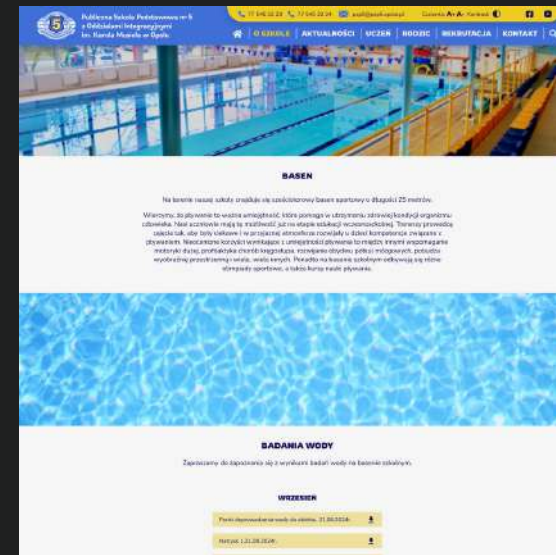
Publiczna Szkoła Podstawowa nr 5 z Oddziałami Integracyjnymi im. Karola Musioła w Opolu

77 540 32 23 77 540 28 04 psp5@psp5.opole.pl Czcionka A+ A- Kontrast

O SZKOLE AKTUALNOŚCI UCZEŃ RODZIC REKRUTACJA KONTAKT

BASEN

Na terenie naszej szkoły znajduje się sześciotorowy basen sportowy o długości 25 metrów.

Wierzymy, że pływanie to ważna umiejętność, która pomaga w utrzymaniu zdrowej kondycji organizmu człowieka. Nasi uczniowie mają tę możliwość już na etapie edukacji wczesnoszkolnej. Trenerzy prowadzą zajęcia tak, aby były ciekawe i w przyjaznej atmosferze rozwijały u dzieci kompetencje związane z pływaniem. Nieocenione korzyści wynikające z umiejętności pływania to między innymi wspomaganie motoryki dużej, profilaktyka chorób kręgosłupa, rozwijanie oddechu, pojemności płuc, poprawa wyobraźni przestrzennej i wiele, wiele innych. Ponadto na basenie szkolnym odbywają się różne olimpiady sportowe, a także kursy nauki pływania.

BADANIA WODY

Zapraszamy do zapoznania się z wynikami badań wody na basenie szkolnym.

WRZESIEŃ

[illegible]

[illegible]